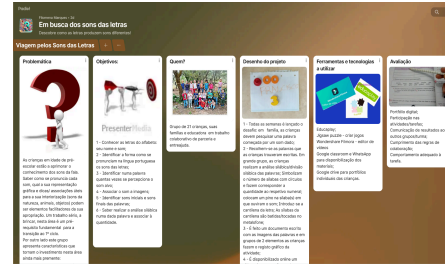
Padlet

Flaviana Marquez • 2d

Em busca dos sons das letras

Descobrir como as letras produzem sons diferentes!

Viagem pelos Sons das Letras

Problemática

As crianças em idade de pré-escolar estão a aprimorar o conhecimento dos sons das letras. Sabem contar as primeiras letras, mas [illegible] com que a sua representação gráfica e dizer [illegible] para a sua interpretação (sons de natureza, animais, objetos) podem ser elementos facilitadores da sua aprendizagem. Um trabalho sério, a brincar, nesta área é um pré-requisito fundamental para a transição ao 1º ciclo. Por outro lado este grupo apresenta características que tornam o investimento nesta área ainda mais pertinente.

Objetivos:

PresenterMedia

1 - Conhecer as letras do alfabeto: seu nome e som;
2 - Identificar a forma como se pronunciam na língua portuguesa os sons das letras;
3 - Identificar numa palavra quantas vezes se pronuncia o som x/y;
4 - Associar o som a imagens;
5 - Identificar sons iniciais e sons finais das palavras;
6 - Saber realizar a análise silábica numa dada palavra e associar à quantidade.

Quem?

Grupo de 21 crianças, suas famílias e educadora: um trabalho colaborativo de parceria e entreajuda.

Desenho do projeto

1 - Todas as semanas é lançado o desafio: em família, as crianças devem pesquisar uma palavra começada por um som dado;
2 - Recolhem-se as palavras que as crianças trazem por escrito. Em grande grupo, as crianças realizam a análise silábica (divisão silábica das palavras. Simbolizam o número de sílabas com círculos e fazem corresponder a quantidade ao respetivo numeral; colocam um pino na sílaba(s) em que ouvirem o som. Simbolizar o som na letra). As sílabas são também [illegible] trabalhadas.
3 - É feito um documento escrito com as imagens das palavras e em grupos de 3 elementos as crianças fazem o registo gráfico da atividade;
4 - É disponibilizado online um

Ferramentas e tecnologias a utilizar

Educaplay;
Jogos puzzle - criar jogos
Wondershare Filmora - editor de vídeo
Google classroom e WhatsApp para disponibilização dos materiais;
Google drive para portfólios individuais das crianças.

Avaliação

Portfólio digital;
Participação nas atividades/famílias;
Comunicação de resultados aos outros grupos/turma;
Cumprimento das regras de colaboração;
Comportamento adequado à tarefa.